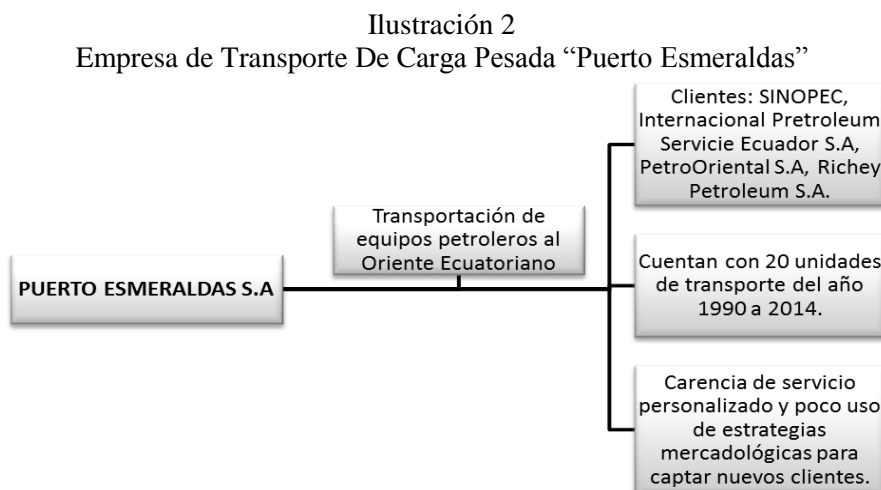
Ilustración 2
Empresa de Transporte De Carga Pesada "Puerto Esmeraldas"

PUERTO ESMERALDAS S.A

Transportación de equipos petroleros al Oriente Ecuatoriano

Clientes: SINOPEC, Internacional Pretroleum Servicie Ecuador S.A, PetroOriental S.A, Richey Petroleum S.A.

Cuentan con 20 unidades de transporte del año 1990 a 2014.

Carencia de servicio personalizado y poco uso de estrategias mercadológicas para captar nuevos clientes.